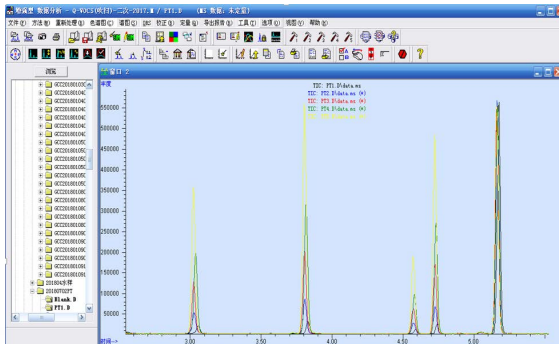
数据分析 - Q-VOCS(WEID)-二次-2017.M / FT1.D (MS 数据: 未定量)
文件(F) 方法(M) 重新处理(R) 色谱图(C) 谱图(S) 图(G) 校正(C) 定量(Q) 导出报告(R) 工具(T) 选项(O) 视图(V) 帮助(H)

浏览

GCC20180104C
GCC20180104C
GCC20180104C
GCC20180104C
GCC20180104C
GCC20180104C
GCC20180105C
GCC20180105C
GCC20180105C
GCC20180105C
GCC20180105C
GCC20180105C
GCC20180106C
GCC20180106C
GCC20180106C
GCC20180108C
GCC20180108C
GCC20180109C
GCC20180109C
GCC20180109C
GCC20180109C
GCC20180109C
GCC20180109C
20180418样
20180702FT
Blank.D
FT1.D

窗口 2
丰度
TIC: FT1.D\data.ms
TIC: FT2.D\data.ms (*)
TIC: FT3.D\data.ms (*)
TIC: FT4.D\data.ms (*)
TIC: FT5.D\data.ms (*)
550000
500000
450000
400000
350000
300000
250000
200000
150000
100000
50000
时间-->
3.00
3.50
4.00
4.50
5.00